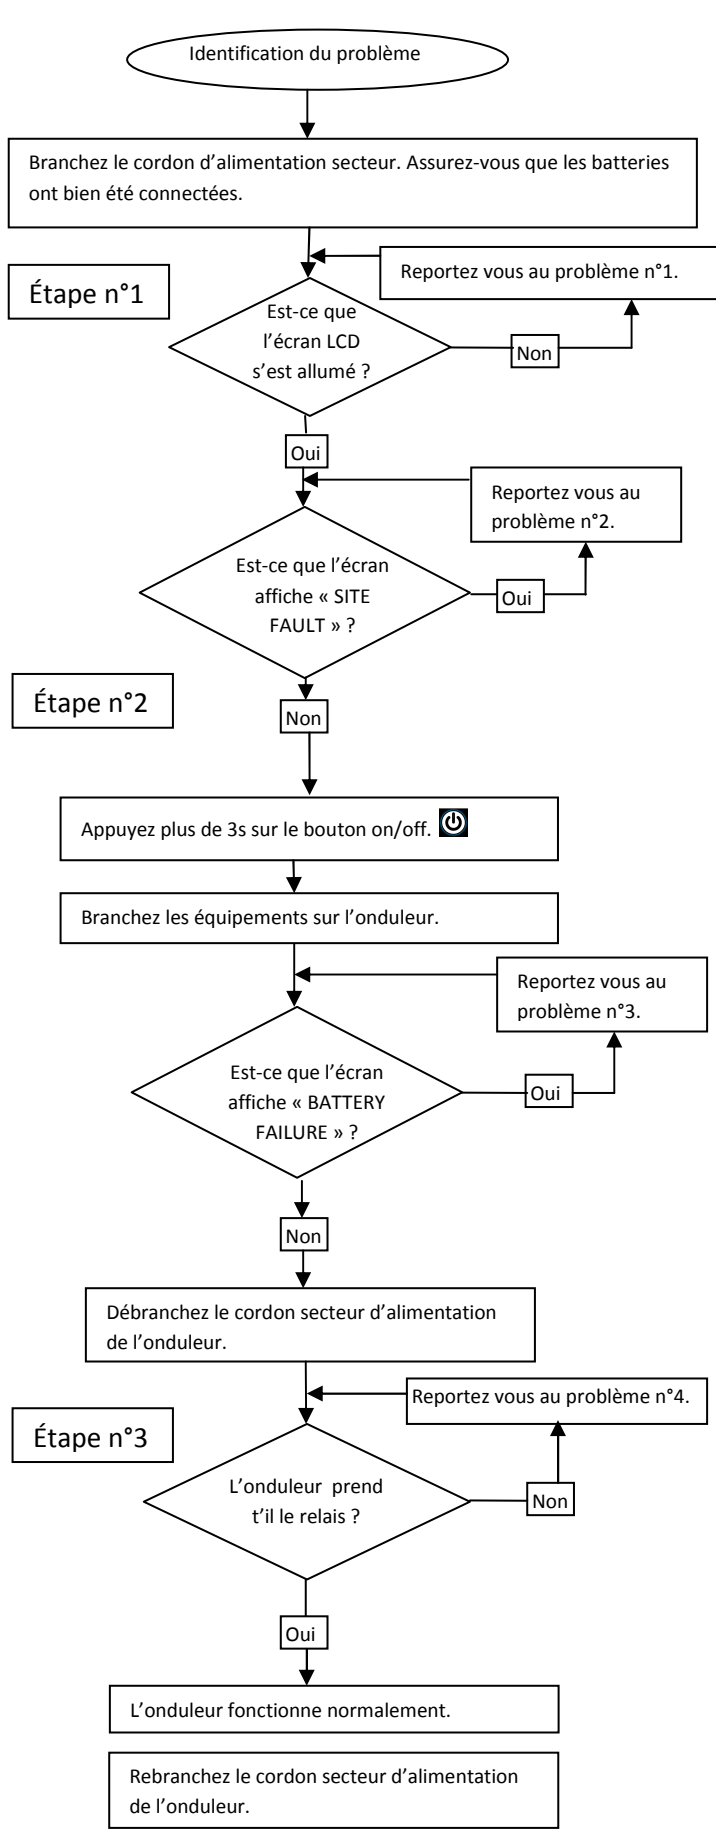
Identification du problème

Branchez le cordon d'alimentation secteur. Assurez-vous que les batteries ont bien été connectées.

Étape n°1

Reportez vous au problème n°1.

Est-ce que l'écran LCD s'est allumé ?

Non

Oui

Reportez vous au problème n°2.

Est-ce que l'écran affiche « SITE FAULT » ?

Oui

Étape n°2

Non

Appuyez plus de 3s sur le bouton on/off.

Branchez les équipements sur l'onduleur.

Reportez vous au problème n°3.

Est-ce que l'écran affiche « BATTERY FAILURE » ?

Oui

Non

Débranchez le cordon secteur d'alimentation de l'onduleur.

Étape n°3

Reportez vous au problème n°4.

L'onduleur prend t'il le relais ?

Non

Oui

L'onduleur fonctionne normalement.

Rebranchez le cordon secteur d'alimentation de l'onduleur.